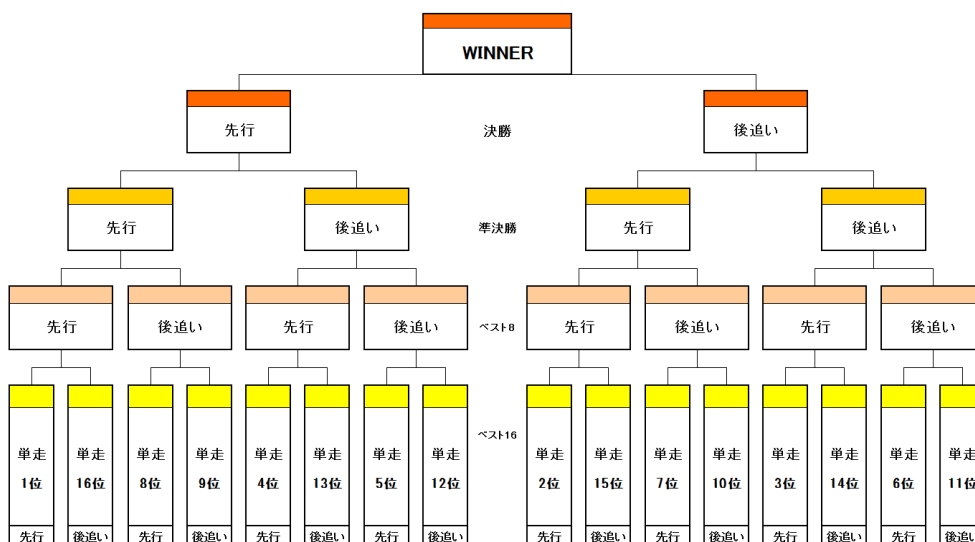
WINNER

先行

決勝

後追い

先行

準決勝

後追い

先行

後追い

先行

後追い

先行

後追い

ベスト8

先行

後追い

先行

後追い

ベスト16

単走 1位

単走 16位

単走 8位

単走 9位

単走 4位

単走 13位

単走 5位

単走 12位

単走 2位

単走 15位

単走 7位

単走 10位

単走 3位

単走 14位

単走 6位

単走 11位

先行

後追い

先行

後追い

先行

後追い

先行

後追い

先行

後追い

先行

後追い

先行

後追い

先行

後追い